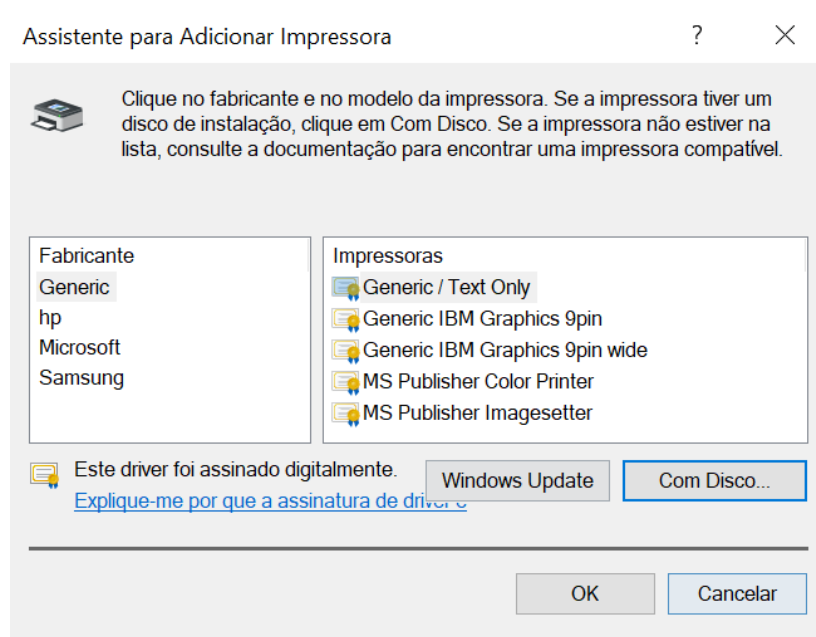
Assistente para Adicionar Impressora

?

X

Clique no fabricante e no modelo da impressora. Se a impressora tiver um disco de instalação, clique em Com Disco. Se a impressora não estiver na lista, consulte a documentação para encontrar uma impressora compatível.

Fabricante
Generic
hp
Microsoft
Samsung

Impressoras
Generic / Text Only
Generic IBM Graphics 9pin
Generic IBM Graphics 9pin wide
MS Publisher Color Printer
MS Publisher Imagesetter

Este driver foi assinado digitalmente.
Explique-me por que a assinatura de driver é

Windows Update

Com Disco...

OK

Cancelar